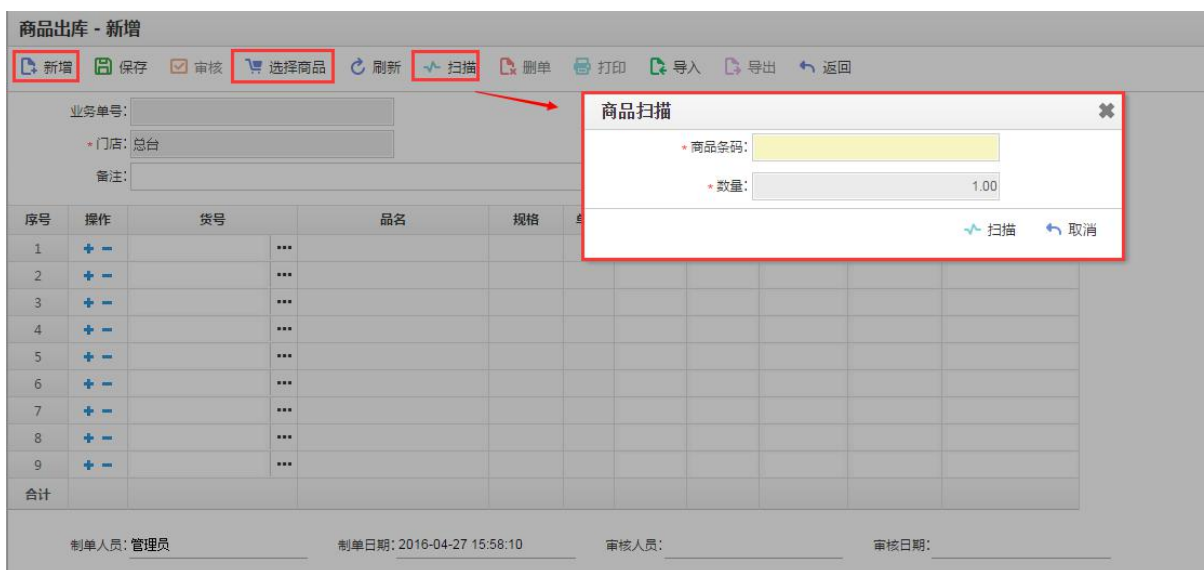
商品出库 - 新增

新增 保存 审核 选择商品 刷新 扫描 删单 打印 导入 导出 返回

业务单号:
* 门店: 总台
备注:

商品扫描
* 商品条码:
* 数量: 1.00
扫描 取消

| 序号 | 操作 | 货号 | 品名 | 规格 | 单 |
|---|---|---|---|---|---|
| 1 | + − | ... | | | |
| 2 | + − | ... | | | |
| 3 | + − | ... | | | |
| 4 | + − | ... | | | |
| 5 | + − | ... | | | |
| 6 | + − | ... | | | |
| 7 | + − | ... | | | |
| 8 | + − | ... | | | |
| 9 | + − | ... | | | |
| 合计 | | | | | |

制单人员: 管理员 制单日期: 2016-04-27 15:58:10 审核人员: 审核日期: